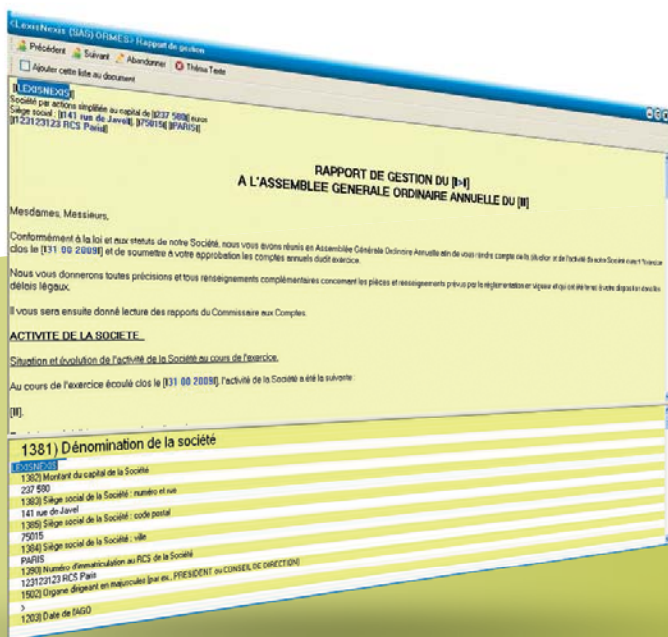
<LexisNexis (SAS) ORMES> Rapport de gestion

Précédent Suivant Abandonner Thème Texte

Ajouter cette liste au document

[LEXISNEXIS]
Société par actions simplifiée au capital de [237 580] euros
Siège social : [141 rue de Javel], [75015] [PARIS]
[123123123 RCS Paris]

RAPPORT DE GESTION DU [>I]
A L'ASSEMBLEE GENERALE ORDINAIRE ANNUELLE DU [II]

Mesdames, Messieurs,

Conformément à la loi et aux statuts de notre Société, nous vous avons réunis en Assemblée Générale Ordinaire Annuelle afin de vous rendre compte de la situation et de l'activité de notre Société durant l'exercice clos le [31 08 2009] et de soumettre à votre approbation les comptes annuels dudit exercice.

Nous vous donnerons toutes précisions et tous renseignements complémentaires concernant les pièces et renseignements prévus par la réglementation en vigueur et qui ont été tenus à votre disposition dans les délais légaux.

Il vous sera ensuite donné lecture des rapports du Commissaire aux Comptes.

ACTIVITE DE LA SOCIETE

Situation et évolution de l'activité de la Société au cours de l'exercice.

Au cours de l'exercice écoulé clos le [31 08 2009], l'activité de la Société a été la suivante :

[II].

1381) Dénomination de la société
LEXISNEXIS
1382) Montant du capital de la Société
237 580
1383) Siège social de la Société : numéro et rue
141 rue de Javel
1385) Siège social de la Société : code postal
75015
1384) Siège social de la Société : ville
PARIS
1280) Numéro d'immatriculation au RCS de la Société
123123123 RCS Paris
1502) Organe dirigeant en majuscules (par ex., PRESIDENT ou CONSEIL DE DIRECTION)
>
1203) Date de l'AGO